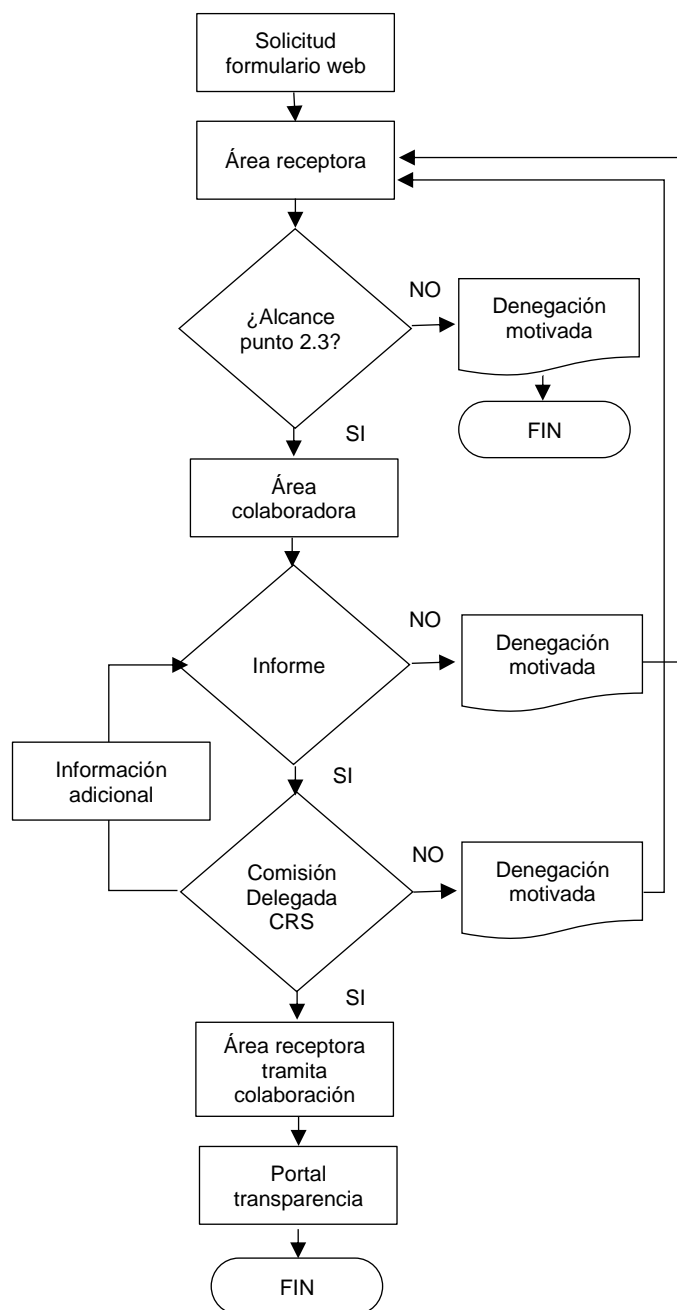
Solicitud formulario web

Área receptora

¿Alcance punto 2.3?

NO

Denegación motivada

FIN

SI

Área colaboradora

NO

Informe

Denegación motivada

Información adicional

SI

Comisión Delegada CRS

NO

Denegación motivada

SI

Área receptora tramita colaboración

Portal transparencia

FIN